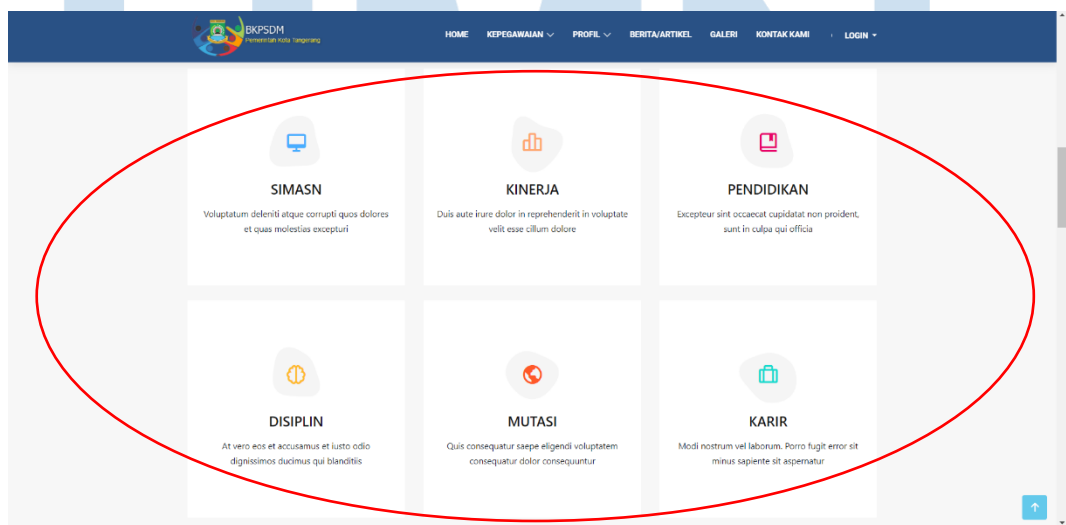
BKPSDM
Pemerintah Kota Tangerang

HOME KEPEGAWAIAN PROFIL BERITA/ARTIKEL GALERI KONTAK KAMI LOGIN

SIMASN
Voluptatum deleniti atque corrupti quos dolores et quas molestias excepturi

KINERJA
Duis aute irure dolor in reprehenderit in voluptate velit esse cillum dolore

PENDIDIKAN
Excepteur sint occaecat cupidatat non proident, sunt in culpa qui officia

DISIPLIN
At vero eos et accusamus et iusto odio dignissimos ducimus qui blanditiis

MUTASI
Quis consequatur saepe eligendi voluptatem consequatur dolor consequuntur

KARIR
Modi nostrum vel laborum. Porro fugit error sit minus sapiente sit aspernatur